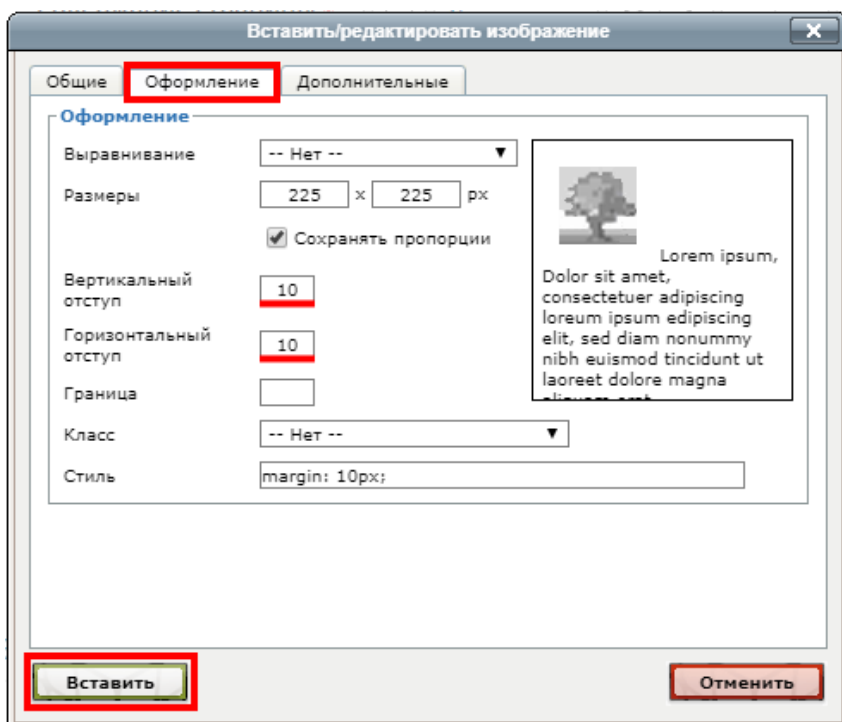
Вставить/редактировать изображение

Общие | Оформление | Дополнительные

Оформление

Выравнивание -- Нет --

Размеры 225 x 225 px

Сохранять пропорции

Вертикальный отступ 10

Горизонтальный отступ 10

Граница

Класс -- Нет --

Стиль margin: 10px;

Lorem ipsum, Dolor sit amet, consectetuer adipiscing loreum ipsum edipiscing elit, sed diam nonummy nibh euismod tincidunt ut laoreet dolore magna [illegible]

Вставить

Отменить